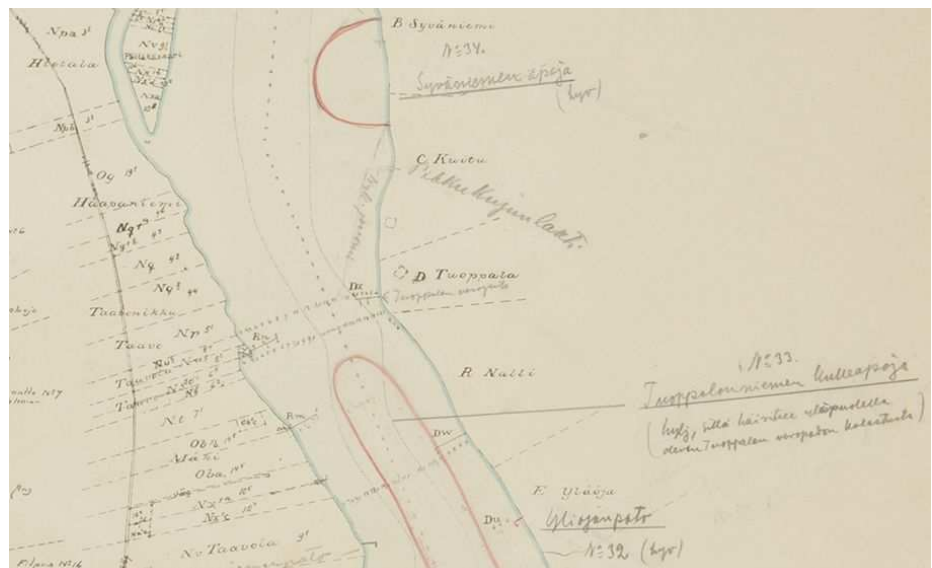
Npa 3t
Heinola
Nqb 3t
Oq 3t
Haapaniemi
Nq 4t
Nq 4t
Taavinikka
Np 5t
Taave
Nt 7t
Oba
Nx 8t
Nx 10t
Nv Taavola 3t
B Syväniemi
N:o 34.
Syvänniemen apaja
(hyv.)
C Kuitu
Pikkukujanlahti
D Tuppala
Dz
Tuppalan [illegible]
R Nalli
N:o 33.
Tuppalanniemen kulleapaja
(hyljätty, sillä haittaa ulospuolella olevan Tuppalan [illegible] kalastusta)
Dw
E Ylääja
Ylisapato
N:o 32 (hyv.)
Dy
Pikana N:o 16